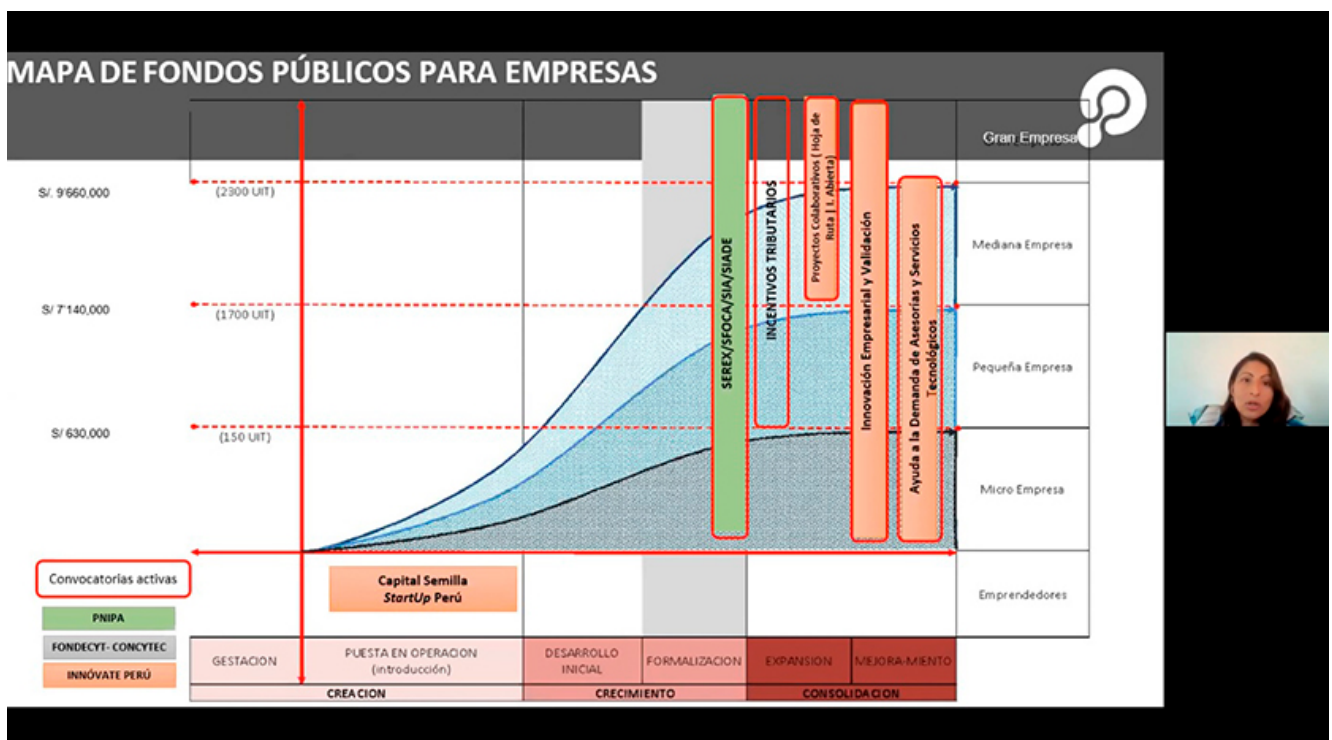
MAPA DE FONDOS PÚBLICOS PARA EMPRESAS

Gran Empresa

S/. 9'660,000
(2300 UIT)

S/ 7'140,000
(1700 UIT)

S/ 630,000
(150 UIT)

SEREX/SFOCA/SIA/SIADE

INCENTIVOS TRIBUTARIOS

Proyectos Colaborativos ( Hoja de Ruta | I. Abierta)

Innovación Empresarial y Validación

Ayuda a la Demanda de Asesorías y Servicios Tecnológicos

Mediana Empresa

Pequeña Empresa

Micro Empresa

Emprendedores

Convocatorias activas

PNIPA

FONDECYT- CONCYTEC

INNÓVATE PERÚ

Capital Semilla
StartUp Perú

| GESTACION | PUESTA EN OPERACION (introducción) | DESARROLLO INICIAL | FORMALIZACION | EXPANSION | MEJORA-MIENTO |
|---|---|---|---|---|---|
| CREACION | | CRECIMIENTO | | CONSOLIDACION | |